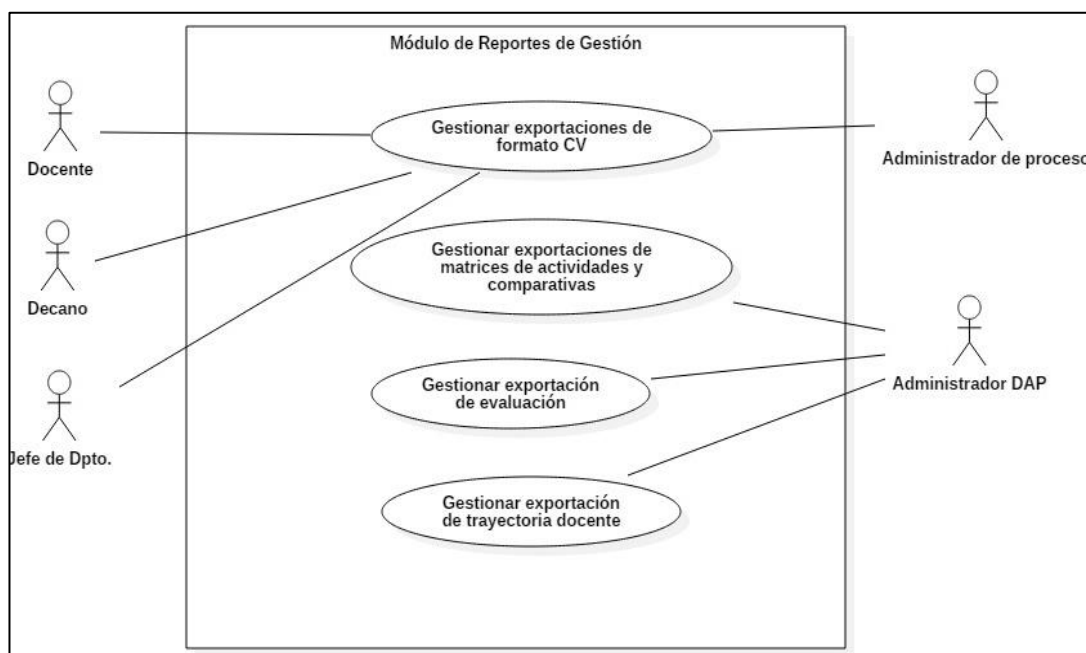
Módulo de Reportes de Gestión

Docente

Gestionar exportaciones de formato CV

Administrador de proceso

Decano

Gestionar exportaciones de matrices de actividades y comparativas

Administrador DAP

Jefe de Dpto.

Gestionar exportación de evaluación

Gestionar exportación de trayectoria docente